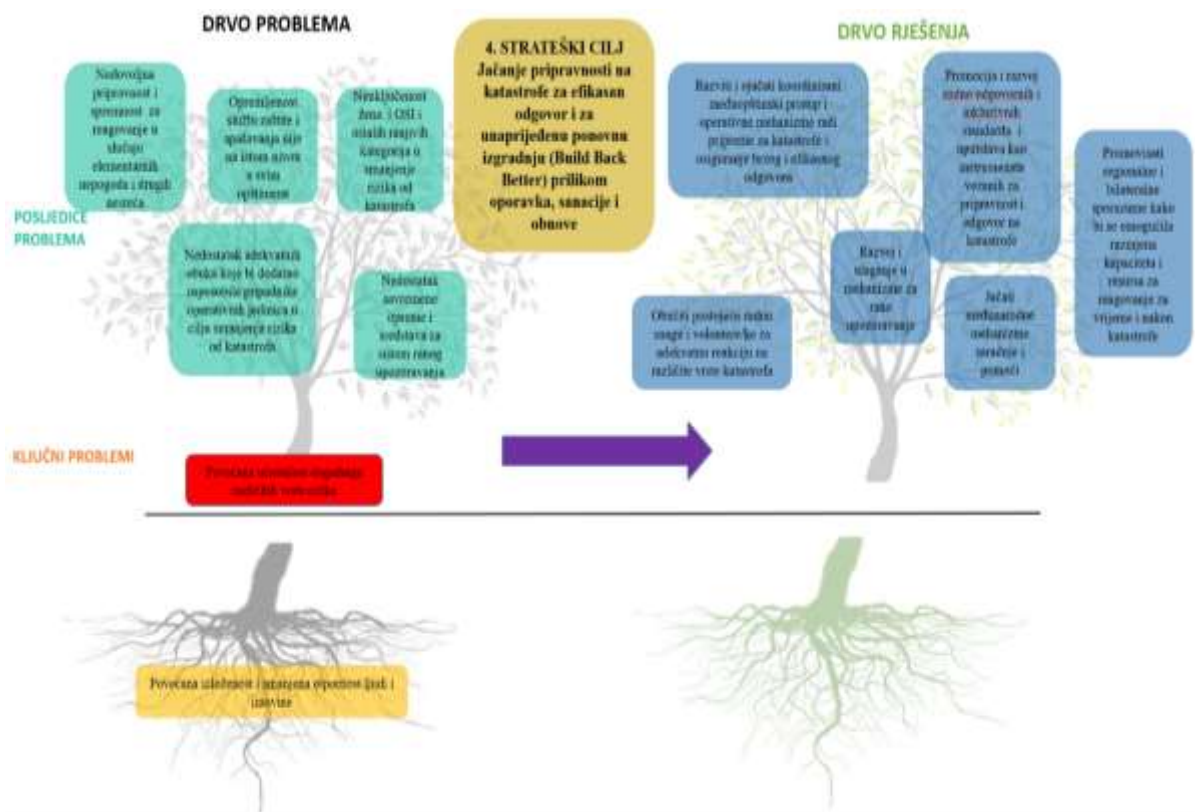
DRVO PROBLEMA

4. STRATEŠKI CILJ
Jačanje pripravnosti na katastrofe za efikasan odgovor i za unaprijeđenu ponovnu izgradnju (Build Back Better) prilikom oporavka, sanacije i obnove

DRVO RJEŠENJA

Nedovoljna pripravnost i spremnost za reagovanje u slučaju elementarnih nepogoda i drugih nesreća

Opremljenost službi zaštite i spašavanja nije na istom nivou u svim opštinama

Neuključenost žena i OSI i ostalih ranjivih kategorija u smanjenje rizika od katastrofa

POSLJEDICE PROBLEMA

Nedostatak adekvatnih obuka koje bi dodatno osposobile pripadnike operativnih jedinica u cilju smanjenja rizika od katastrofa

Nedostatak savremene opreme i sredstava za sistem ranog upozoravanja

KLJUČNI PROBLEMI

Povećana učestalost elementarnih nepogoda

Povećana izloženost i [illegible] ljudi i imovine

Razviti i ojačati koordinirani međusektorski pristup i operativne mehanizme radi pripreme za katastrofe i osiguranje brzog i efikasnog odgovora

Promocija i razvoj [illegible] i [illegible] standarda i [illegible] kao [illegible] za pripravnost i odgovor na katastrofe

Promovisati organizacije i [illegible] kako bi se osnažila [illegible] kapaciteta i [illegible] za reagovanje za vrijeme i nakon katastrofe

Razvoj i ulaganje u mehanizme za rano upozoravanje

Ojačati postojeće radne snage i volonterske za adekvatnu reakciju na različite vrste katastrofa

Jačati međunarodne mehanizme saradnje i pomoći